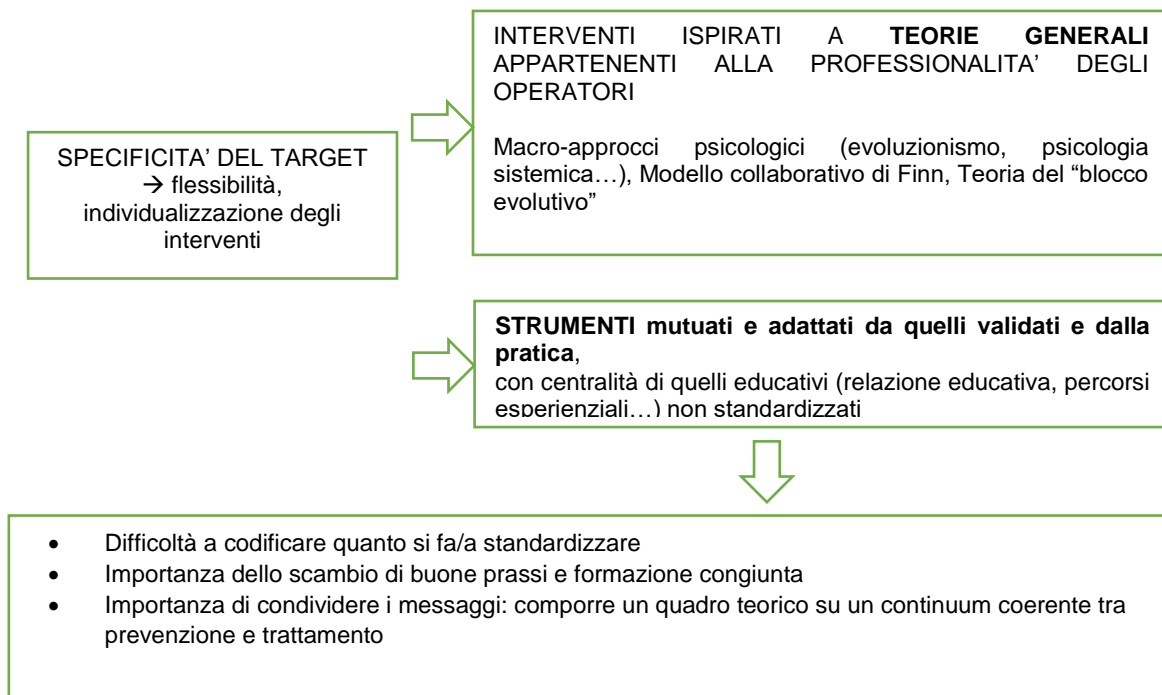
SPECIFICITA' DEL TARGET → flessibilità, individualizzazione degli interventi

INTERVENTI ISPIRATI A **TEORIE GENERALI** APPARTENENTI ALLA PROFESSIONALITA' DEGLI OPERATORI

Macro-approcci psicologici (evoluzionismo, psicologia sistemica…), Modello collaborativo di Finn, Teoria del "blocco evolutivo"

**STRUMENTI mutuati e adattati da quelli validati e dalla pratica**, con centralità di quelli educativi (relazione educativa, percorsi esperienziali…) non standardizzati

- Difficoltà a codificare quanto si fa/a standardizzare
- Importanza dello scambio di buone prassi e formazione congiunta
- Importanza di condividere i messaggi: comporre un quadro teorico su un continuum coerente tra prevenzione e trattamento